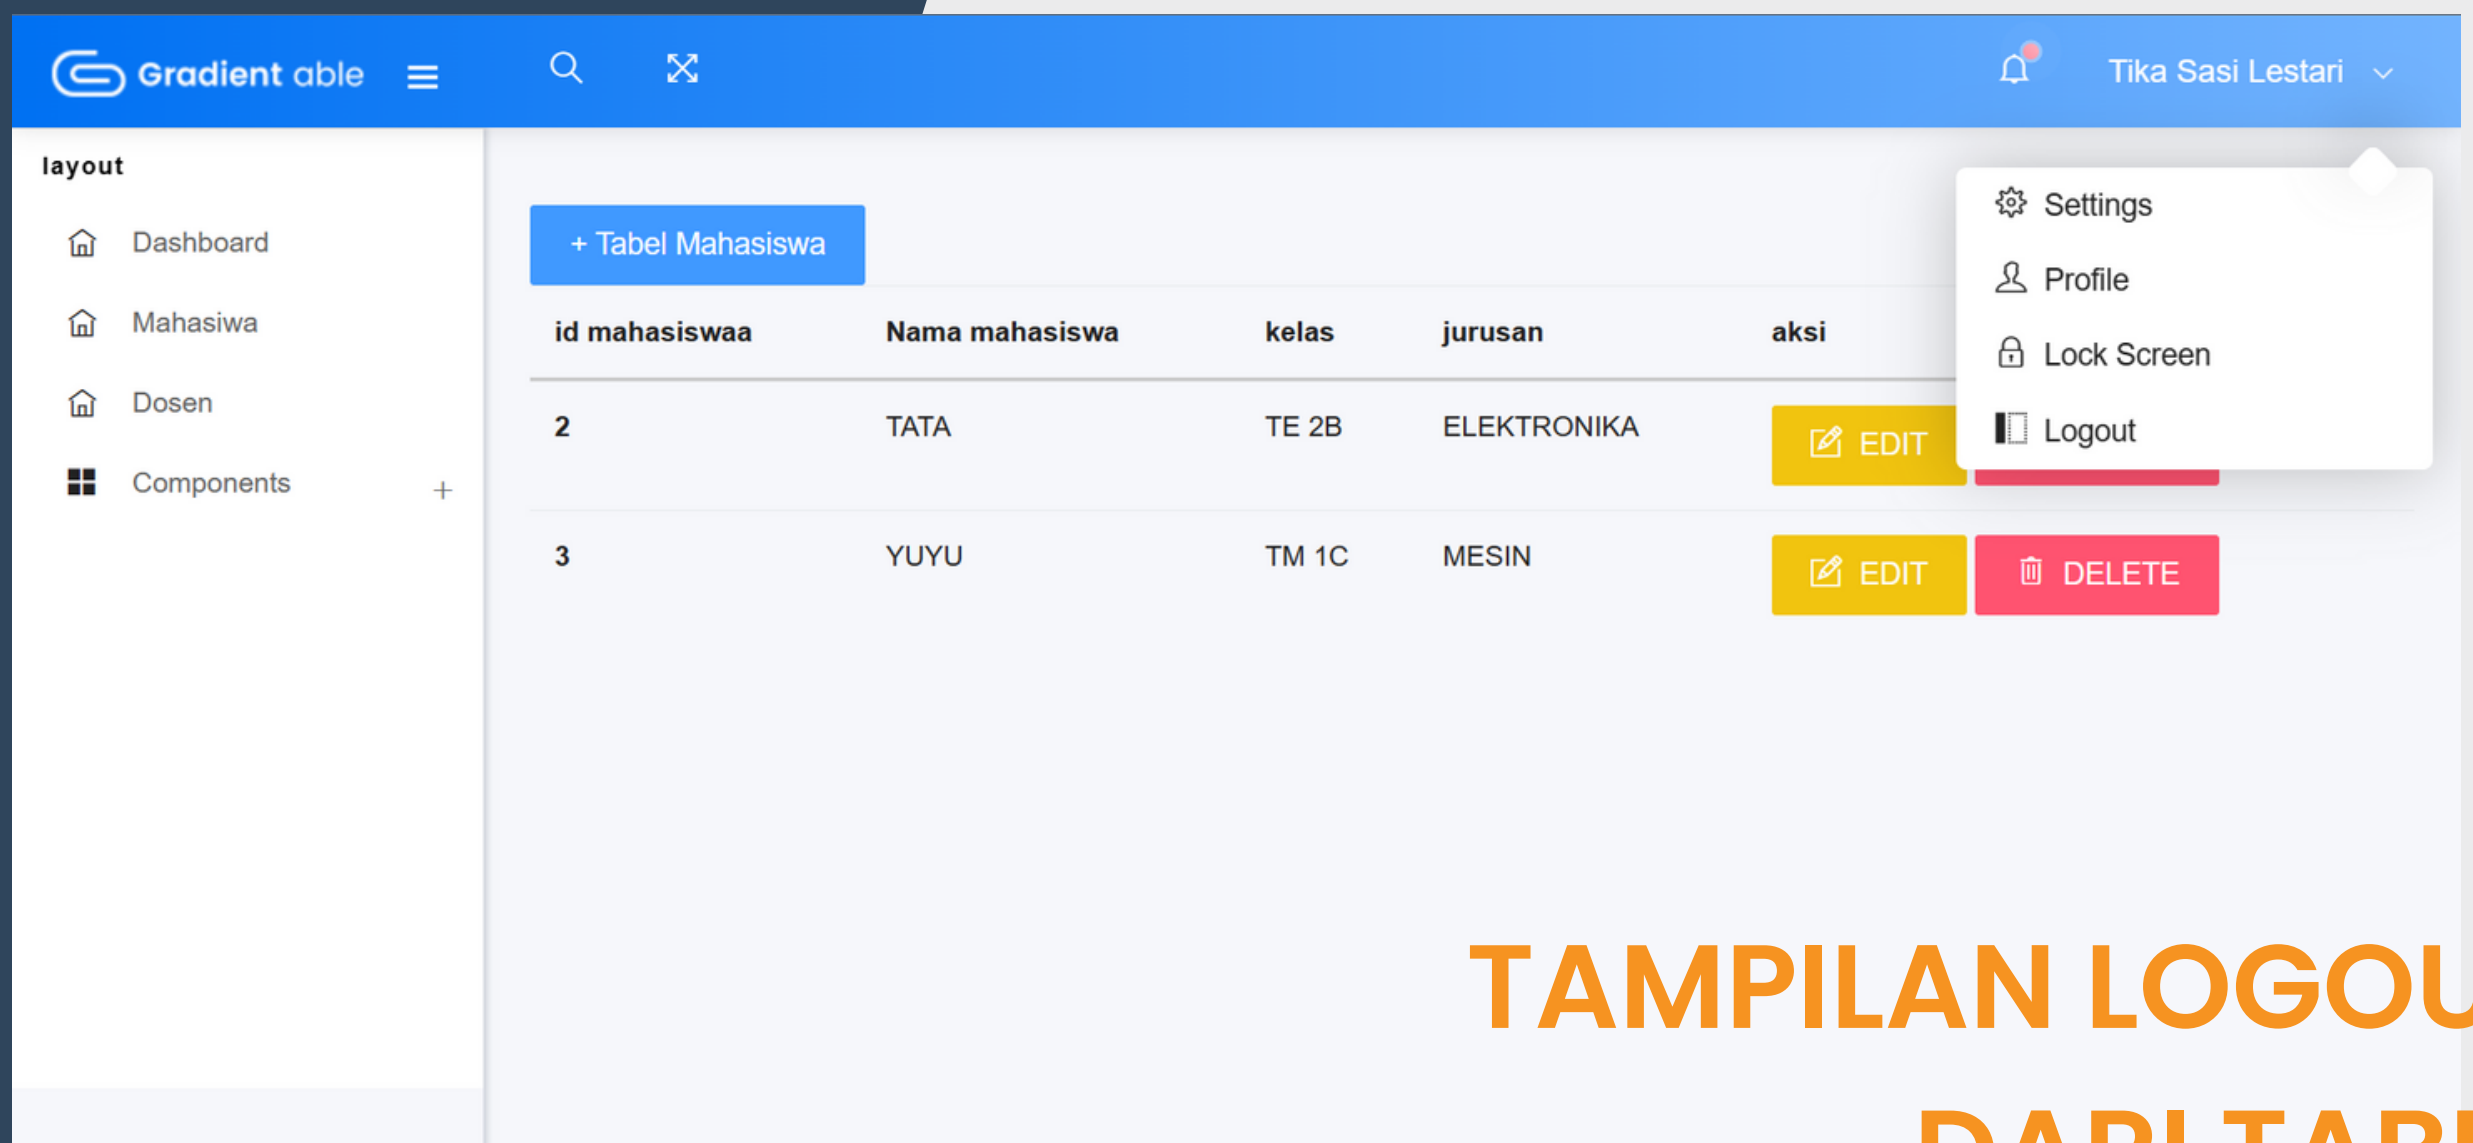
Gradient able

Tika Sasi Lestari

layout

Dashboard

Mahasiwa

Dosen

Components +

+ Tabel Mahasiswa

Settings

Profile

Lock Screen

Logout

| id mahasiswaa | Nama mahasiswa | kelas | jurusan | aksi |
|---|---|---|---|---|
| 2 | TATA | TE 2B | ELEKTRONIKA | EDIT |
| 3 | YUYU | TM 1C | MESIN | EDIT DELETE |

TAMPILAN LOGOU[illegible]

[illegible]